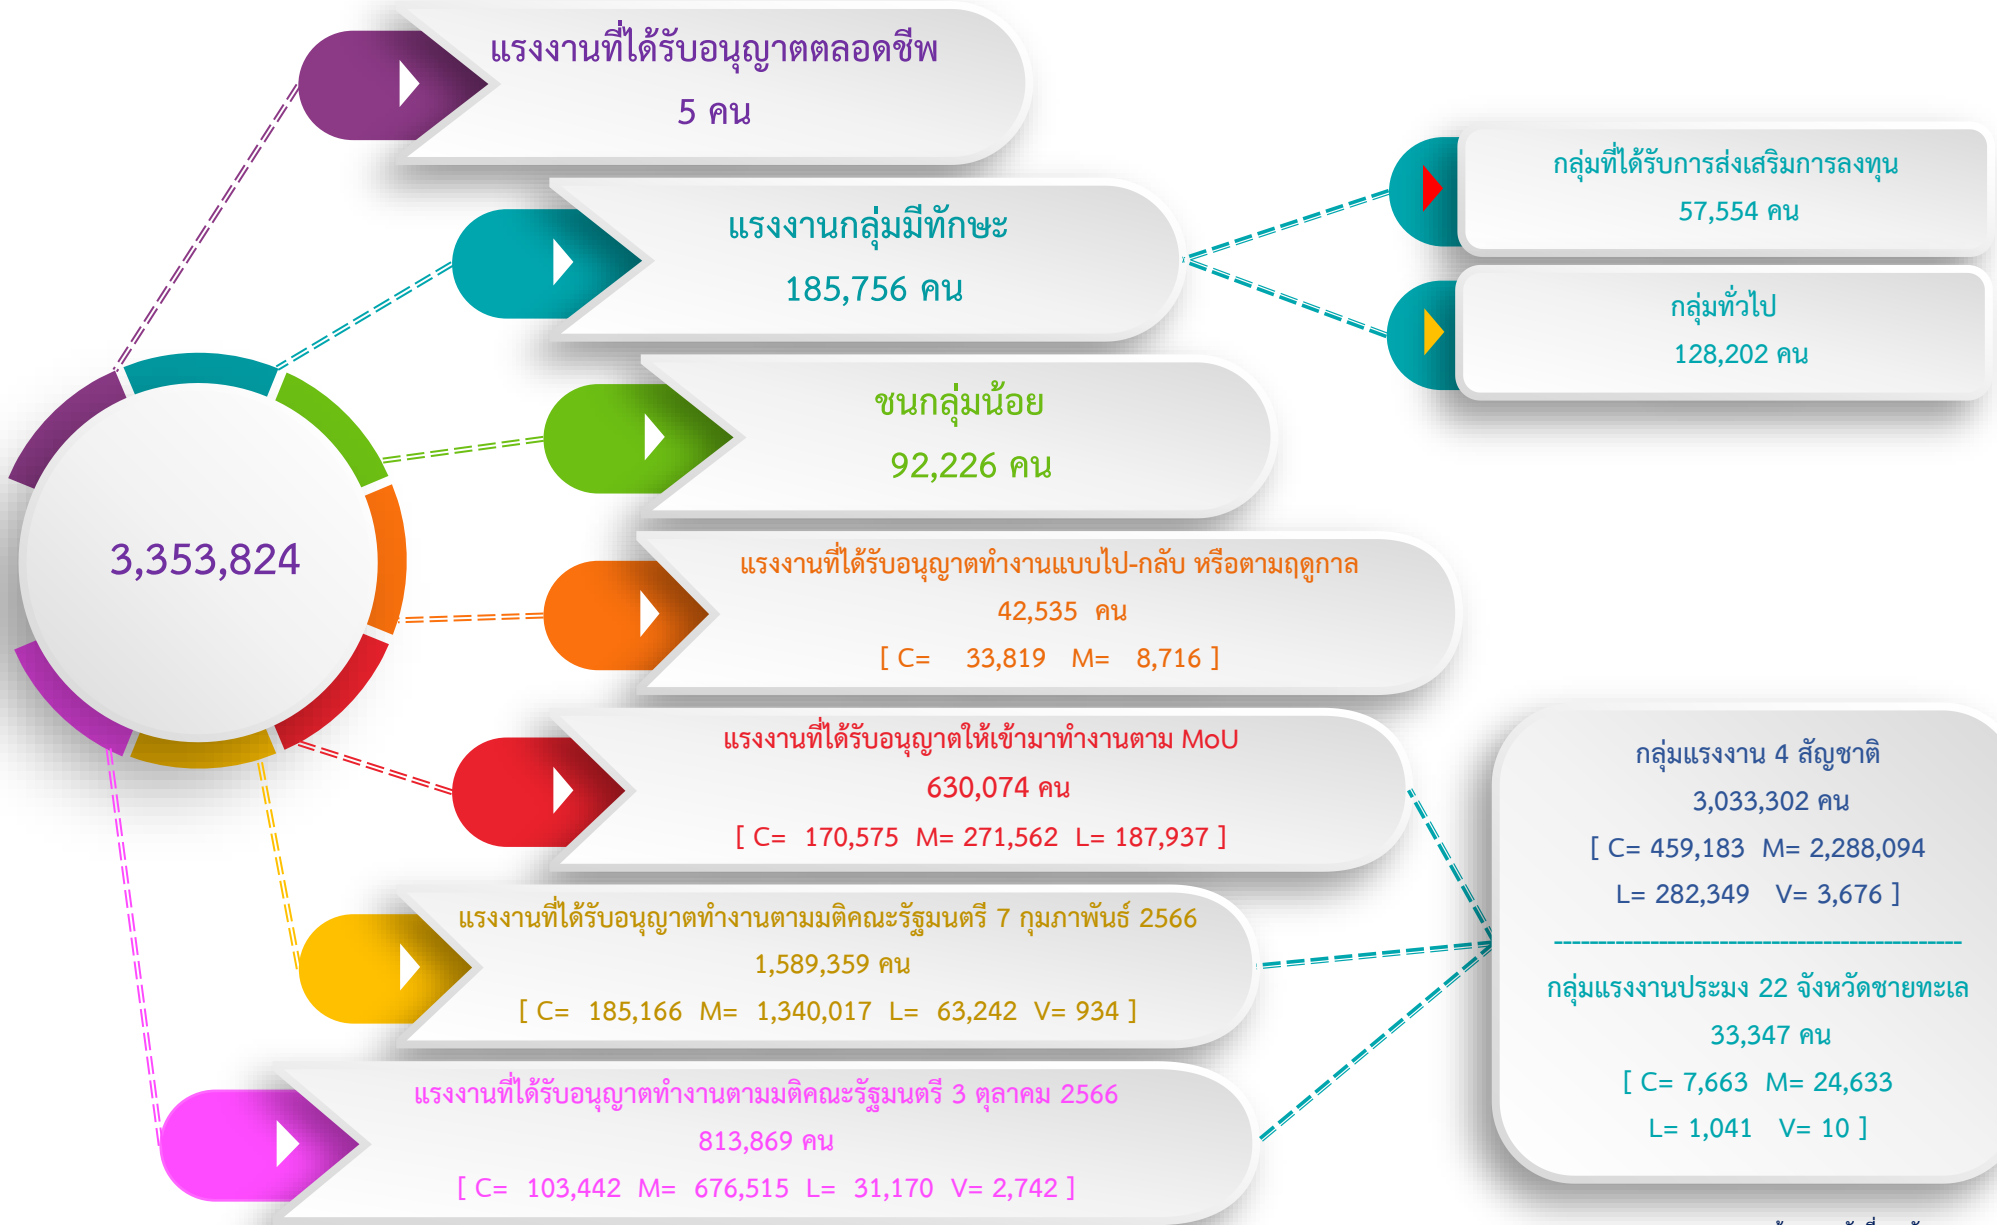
3,353,824

แรงงานที่ได้รับอนุญาตตลอดชีพ
5 คน

แรงงานกลุ่มมีทักษะ
185,756 คน

กลุ่มที่ได้รับการส่งเสริมการลงทุน
57,554 คน

กลุ่มทั่วไป
128,202 คน

ชนกลุ่มน้อย
92,226 คน

แรงงานที่ได้รับอนุญาตทำงานแบบไป-กลับ หรือตามฤดูกาล
42,535 คน
[ C= 33,819 M= 8,716 ]

แรงงานที่ได้รับอนุญาตให้เข้ามาทำงานตาม MoU
630,074 คน
[ C= 170,575 M= 271,562 L= 187,937 ]

แรงงานที่ได้รับอนุญาตทำงานตามมติคณะรัฐมนตรี 7 กุมภาพันธ์ 2566
1,589,359 คน
[ C= 185,166 M= 1,340,017 L= 63,242 V= 934 ]

แรงงานที่ได้รับอนุญาตทำงานตามมติคณะรัฐมนตรี 3 ตุลาคม 2566
813,869 คน
[ C= 103,442 M= 676,515 L= 31,170 V= 2,742 ]

กลุ่มแรงงาน 4 สัญชาติ
3,033,302 คน
[ C= 459,183 M= 2,288,094
L= 282,349 V= 3,676 ]
------------------------------------------------
กลุ่มแรงงานประมง 22 จังหวัดชายทะเล
33,347 คน
[ C= 7,663 M= 24,633
L= 1,041 V= 10 ]